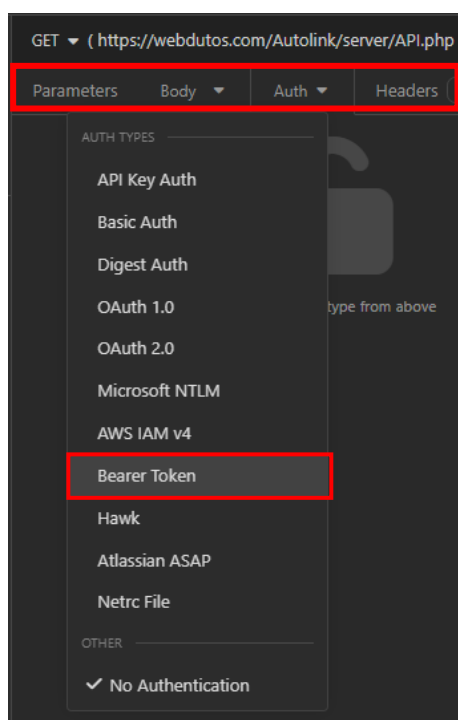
GET ▾ ( https://webdutos.com/Autolink/server/API.php

Parameters Body ▾ Auth ▾ Headers

AUTH TYPES

API Key Auth

Basic Auth

Digest Auth

OAuth 1.0

OAuth 2.0

Microsoft NTLM

AWS IAM v4

Bearer Token

Hawk

Atlassian ASAP

Netrc File

OTHER

✓ No Authentication

type from above